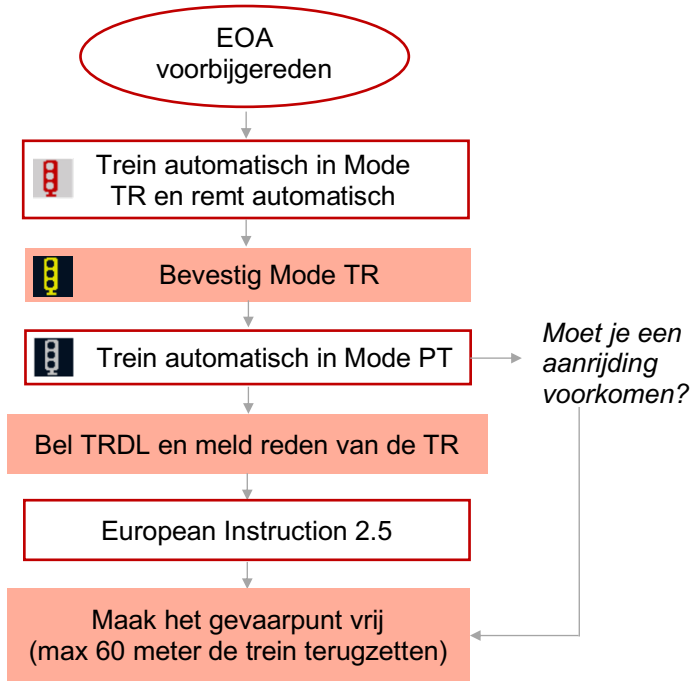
EOA voorbijgereden

Trein automatisch in Mode TR en remt automatisch

Bevestig Mode TR

Trein automatisch in Mode PT

Moet je een aanrijding voorkomen?

Bel TRDL en meld reden van de TR

European Instruction 2.5

Maak het gevaarpunt vrij (max 60 meter de trein terugzetten)